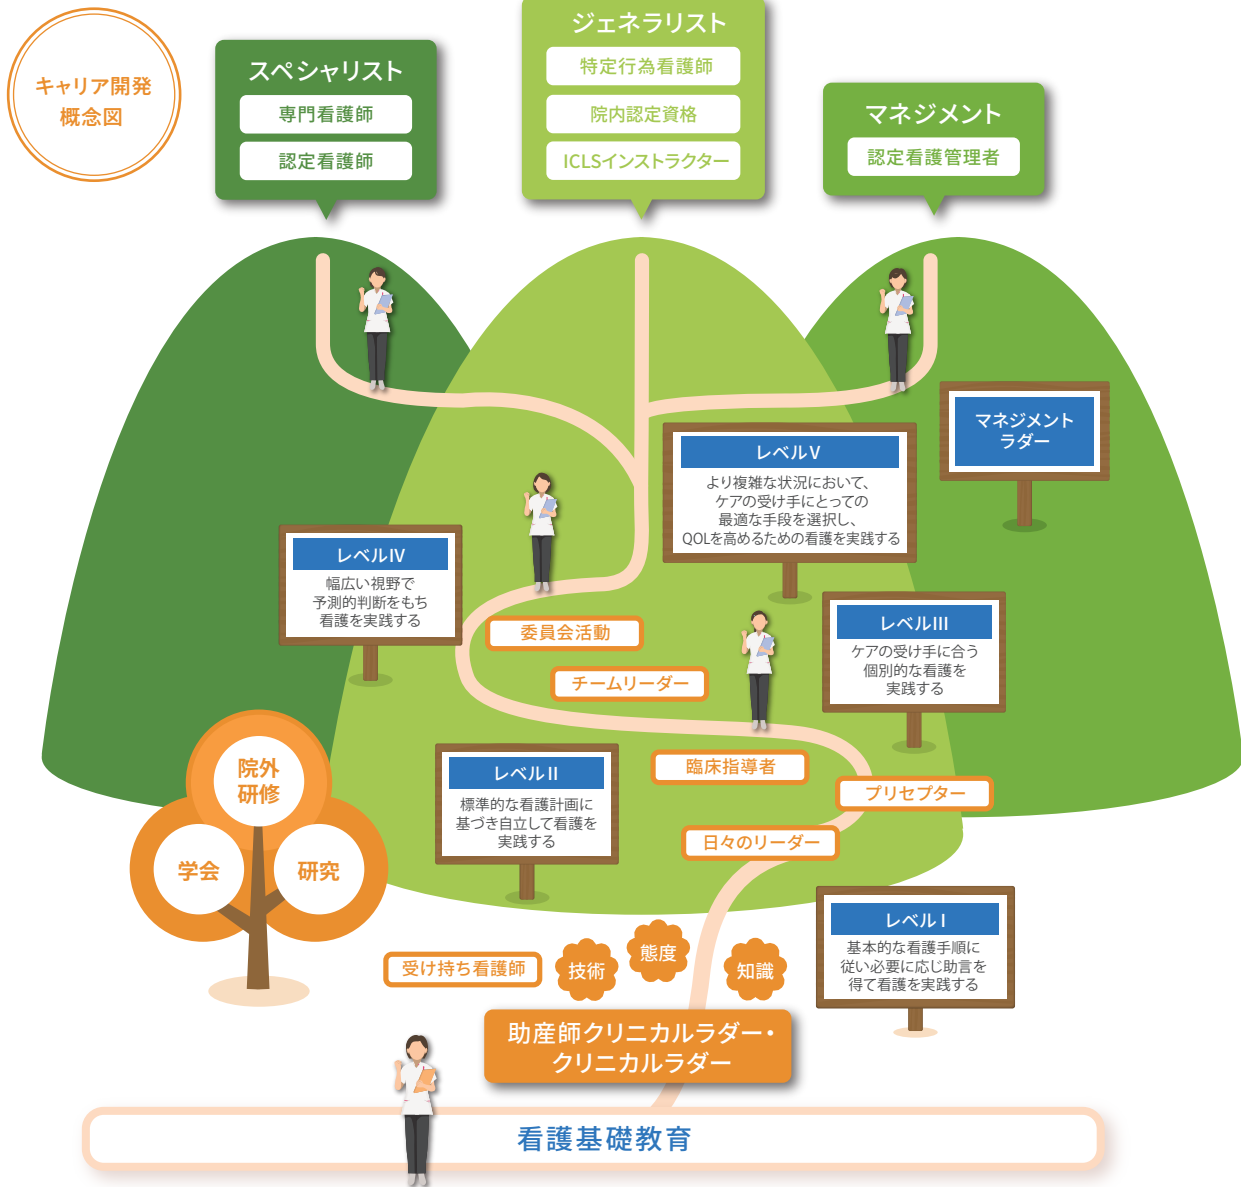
キャリア開発
概念図

スペシャリスト
専門看護師
認定看護師

ジェネラリスト
特定行為看護師
院内認定資格
ICLSインストラクター

マネジメント
認定看護管理者

マネジメント
ラダー

レベルV
より複雑な状況において、ケアの受け手にとっての最適な手段を選択し、QOLを高めるための看護を実践する

レベルIV
幅広い視野で予測的判断をもち看護を実践する

委員会活動

チームリーダー

レベルIII
ケアの受け手に合う個別的な看護を実践する

院外
研修

学会

研究

レベルII
標準的な看護計画に基づき自立して看護を実践する

臨床指導者

プリセプター

日々のリーダー

レベルI
基本的な看護手順に従い必要に応じ助言を得て看護を実践する

受け持ち看護師

技術

態度

知識

助産師クリニカルラダー・
クリニカルラダー

看護基礎教育